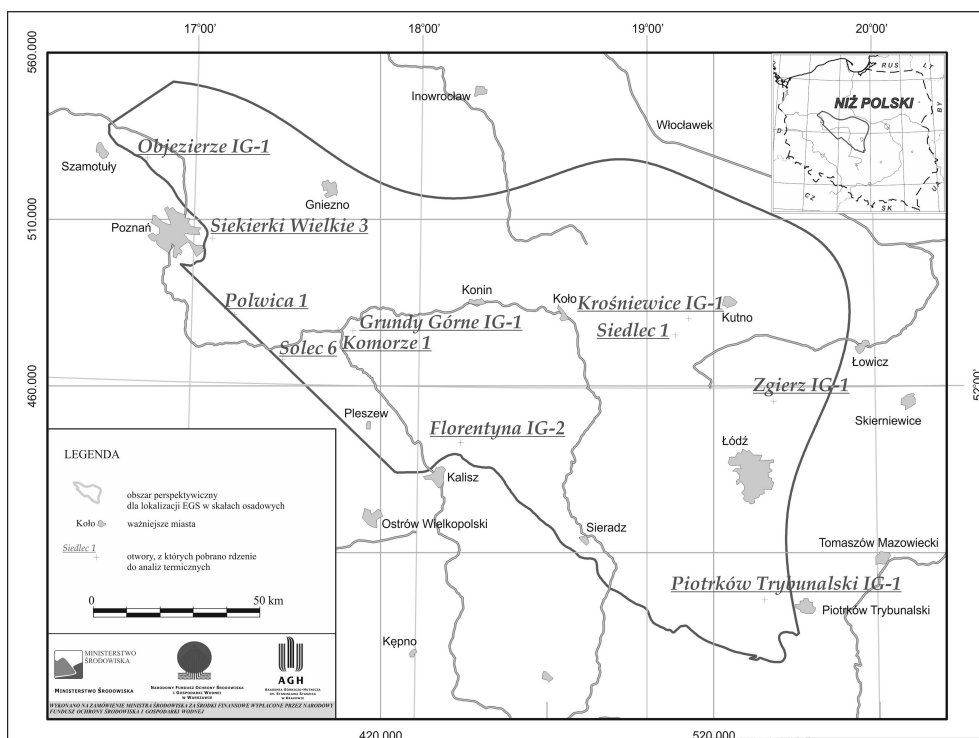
17°00'
18°00'
19°00'
20°00'
560.000
510.000
460.000
52°00'
420.000
520.000

RUS
LT
BY
D
CZ
SK
UA
NIŻ POLSKI

Inowrocław
Włocławek
Objezierze IG-1
Szamotuły
Gniezno
Poznań
Siekierki Wielkie 3
Polwica 1
Konin
Koło
Krośniewice IG-1
Kutno
Grundy Górne IG-1
Siedlec 1
Solec 6
Komorze 1
Łowicz
Zgierz IG-1
Pleszew
Skierniewice
Florentyna IG-2
Łódź
Kalisz
Ostrów Wielkopolski
Sieradz
Tomaszów Mazowiecki
Piotrków Trybunalski IG-1
Piotrków Trybunalski
Kępno

LEGENDA
obszar perspektywiczny dla lokalizacji EGS w skałach osadowych
Koło
ważniejsze miasta
Siedlec 1
otwory, z których pobrano rdzenie do analiz termicznych
0
50 km

MINISTERSTWO ŚRODOWISKA
Ministerstwo Środowiska
NARODOWY FUNDUSZ OCHRONY ŚRODOWISKA I GOSPODARKI WODNEJ W WARSZAWIE
AGH
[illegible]
WYKONANO NA ZAMÓWIENIE MINISTRA ŚRODOWISKA ZA ŚRODKI FINANSOWE WYPŁACONE PRZEZ NARODOWY FUNDUSZ OCHRONY ŚRODOWISKA I GOSPODARKI WODNEJ